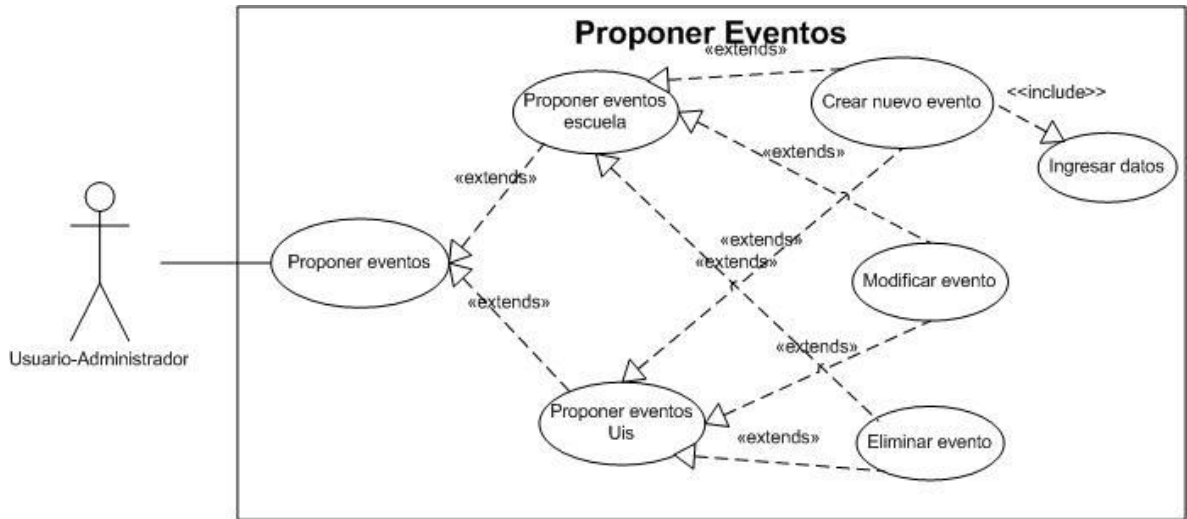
Proponer Eventos

«extends»

Proponer eventos escuela

Crear nuevo evento

<<include>>

Ingresar datos

«extends»

«extends»

«extends»

«extends»

Proponer eventos

Modificar evento

«extends»

Usuario-Administrador

«extends»

Proponer eventos Uis

«extends»

Eliminar evento